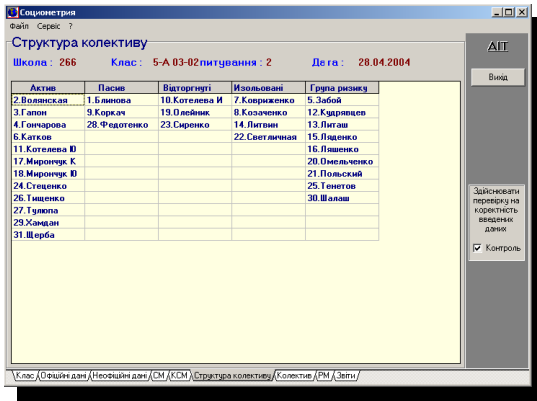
Социометрия

Файл Сервіс ?

Структура колективу

Школа : 266 Клас : 5-А 03-02питування : 2 Дата : 28.04.2004

| Актив | Пасив | Відторгнуті | Изольовані | Група ризику |
|---|---|---|---|---|
| 2.Волянская | 1.Блинова | 10.Котелева И | 7.Коврижченко | 5.Забой |
| 3.Гапон | 9.Коркач | 19.Олейник | 8.Козаченко | 12.Кудрявцев |
| 4.Гончарова | 28.Федотенко | 23.Сиренко | 14.Литвин | 13.Литаш |
| 6.Катков | | | 22.Светличная | 15.Ляденко |
| 11.Котелева Ю | | | | 16.Ляшенко |
| 17.Миронччк К | | | | 20.Омельченко |
| 18.Миронччк Ю | | | | 21.Польский |
| 24.Стеценко | | | | 25.Тенетов |
| 26.Тищенко | | | | 30.Шалаш |
| 27.Тулупа | | | | |
| 29.Хамдан | | | | |
| 31.Щерба | | | | |

AIT

Вихід

Здійснювати перевірку на коректність введених даних

Контроль

Клас | Офіційні дані | Неофіційні дані | СМ | КСМ | Структура колективу | Колектив | РМ | Звіти